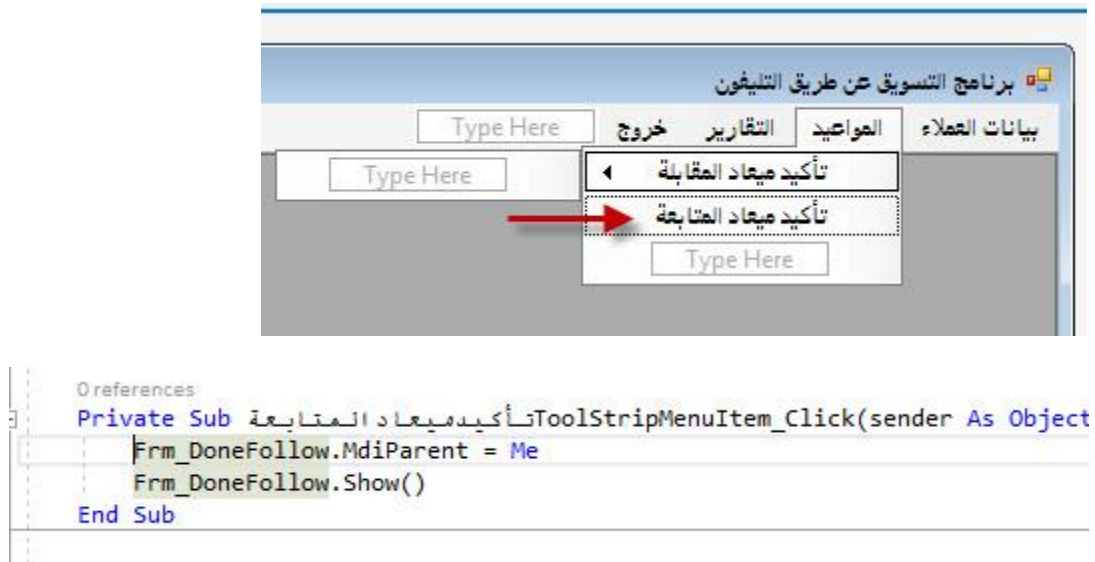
برنامج التسويق عن طريق التليفون

بيانات العملاء | المواعيد | التقارير | خروج | Type Here

تأكيد ميعاد المقابلة

Type Here

تأكيد ميعاد المتابعة

Type Here

0 references
Private Sub تأكيدميعادالمتابعةToolStripMenuItem_Click(sender As Object
Frm_DoneFollow.MdiParent = Me
Frm_DoneFollow.Show()
End Sub